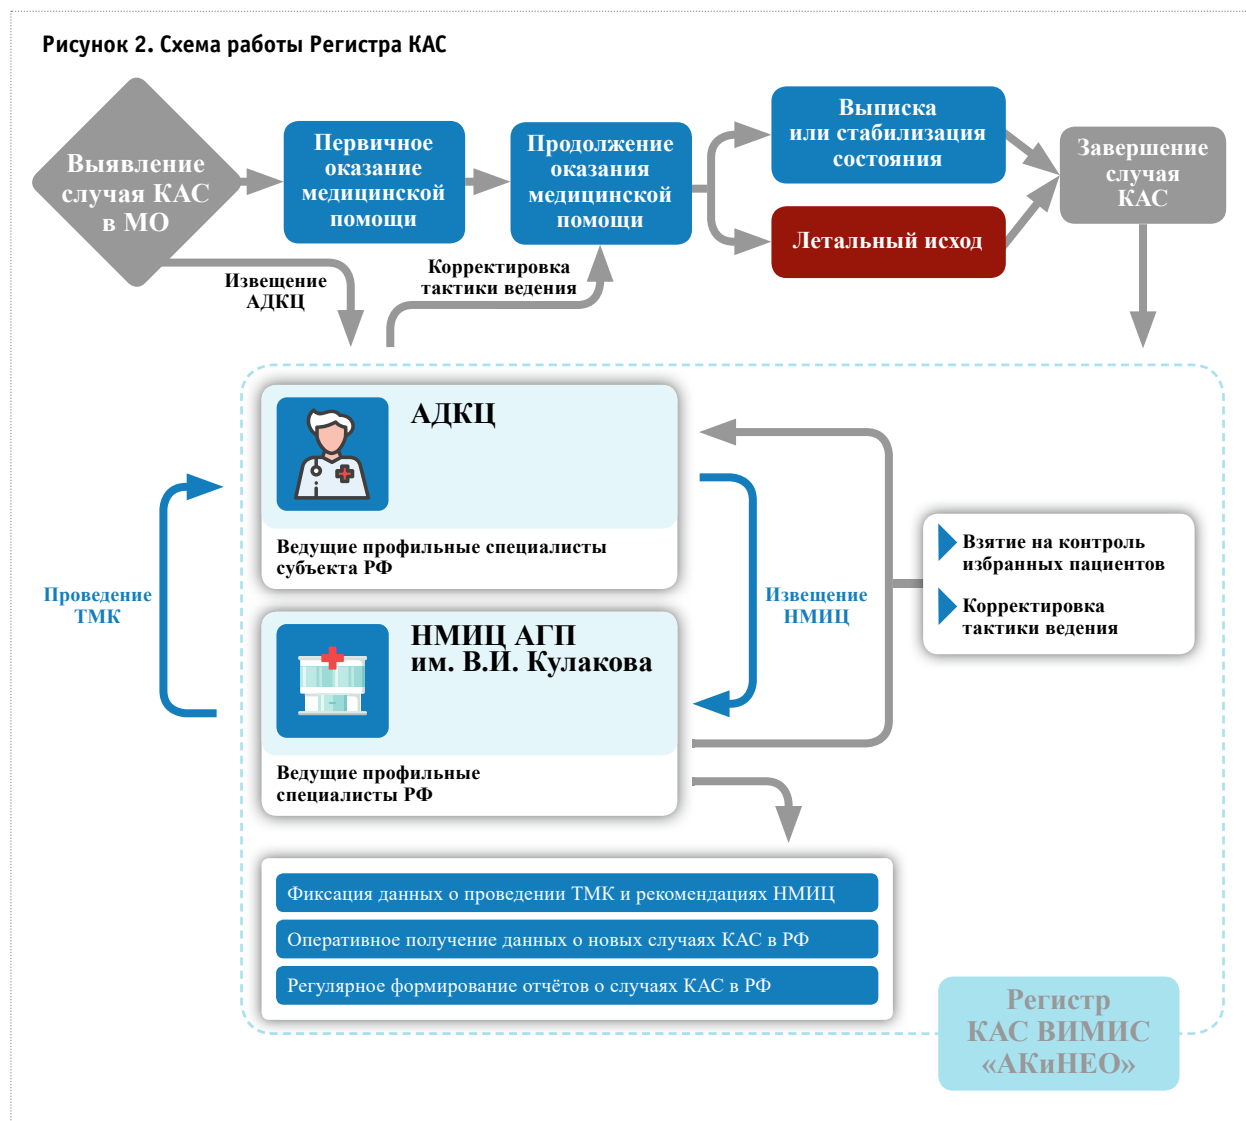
Рисунок 2. Схема работы Регистра КАС

Выявление случая КАС в МО

Первичное оказание медицинской помощи

Продолжение оказания медицинской помощи

Выписка или стабилизация состояния

Летальный исход

Завершение случая КАС

Извещение АДКЦ

Корректировка тактики ведения

АДКЦ

Ведущие профильные специалисты субъекта РФ

Проведение ТМК

Извещение НМИЦ

НМИЦ АГП им. В.И. Кулакова

Ведущие профильные специалисты РФ

Взятие на контроль избранных пациентов

Корректировка тактики ведения

Фиксация данных о проведении ТМК и рекомендациях НМИЦ

Оперативное получение данных о новых случаях КАС в РФ

Регулярное формирование отчётов о случаях КАС в РФ

Регистр КАС ВИМИС «АКиНЕО»